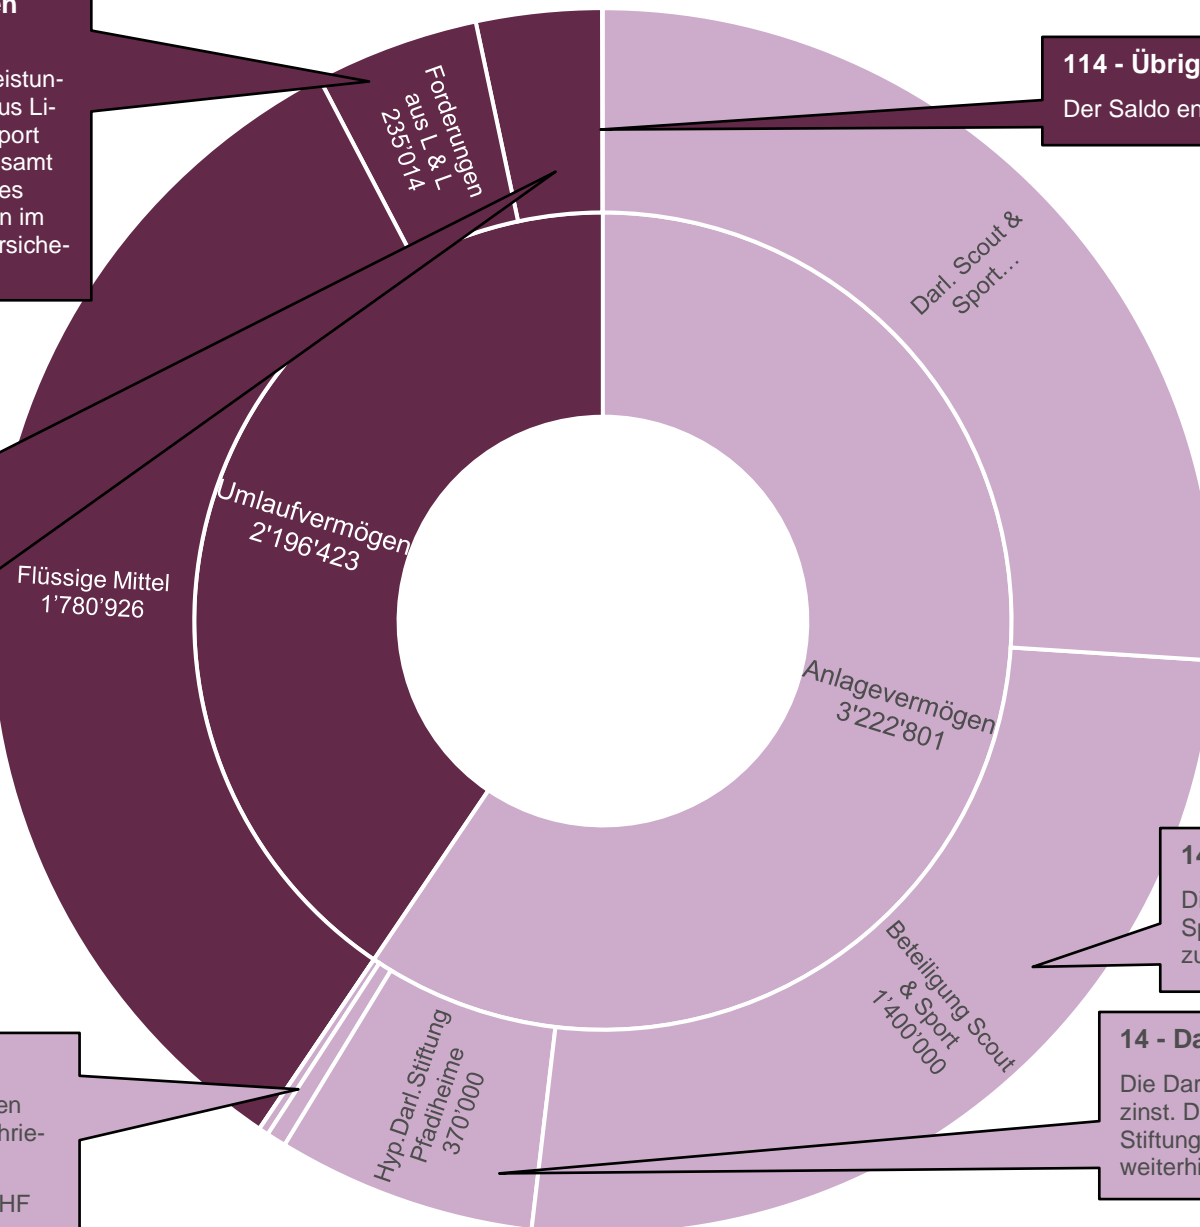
en
eistun-
us Li-
port
samt
es
n im
rsiche-

Forderungen aus L & L 235'014

114 - Übrig
Der Saldo en

Darl. Scout & Sport…

Umlaufvermögen 2'196'423

Flüssige Mittel 1'780'926

Anlagevermögen 3'222'801

14
D
Sp
zu

Beteiligung Scout & Sport 1'400'000

14 - Da
Die Dar
zinst. D
Stiftung
weiterhi

Hyp.Darl.Stiftung Pfadiheime 370'000

en
hrie-
HF